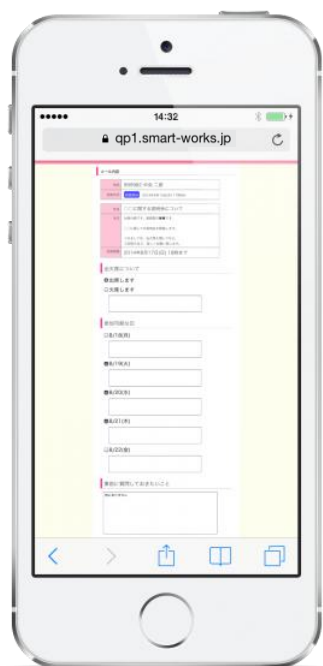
●●●●●
14:32
qp1.smart-works.jp

メール内容
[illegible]
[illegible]
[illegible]
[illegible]
2014年8月17日(日) 18時まで

出欠席について
●出席します
○欠席します

参加可能な日
□8月7日(木)
■8月19日(火)
■8月20日(水)
■8月21日(木)
□8月22日(金)

事前に質問しておきたいこと